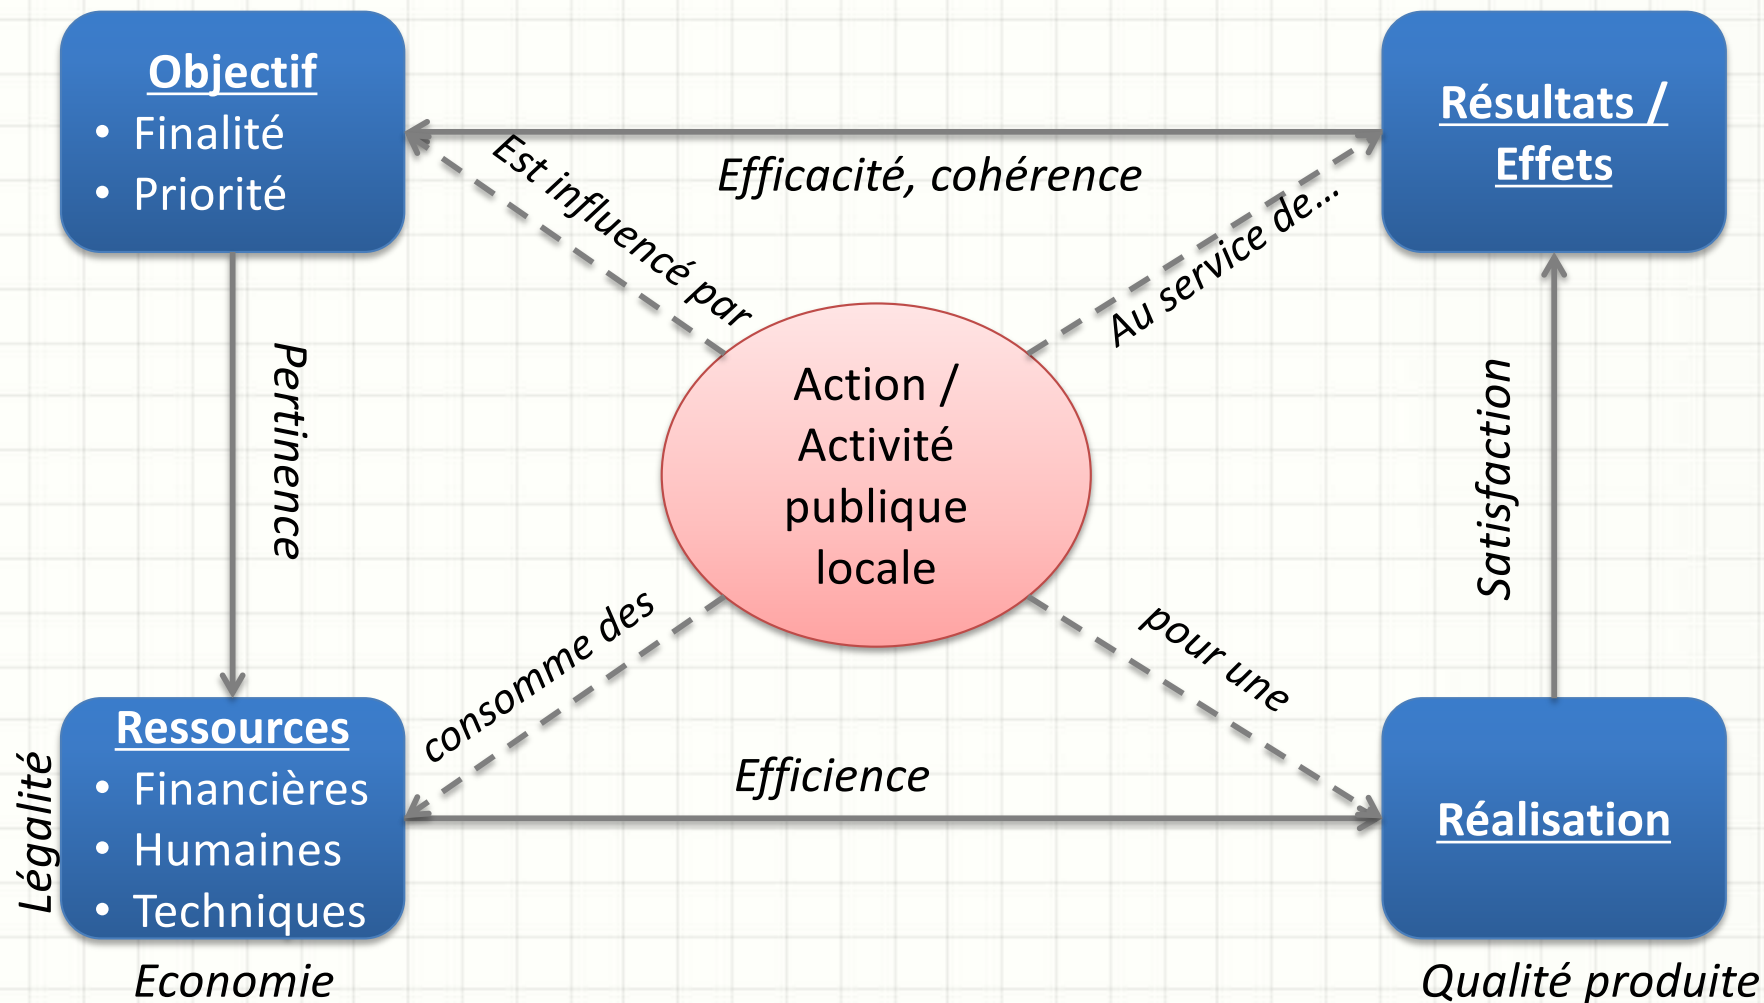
Objectif
• Finalité
• Priorité

Efficacité, cohérence

Résultats / Effets

Est influencé par

Au service de…

Pertinence

Action / Activité publique locale

Satisfaction

consomme des

pour une

Légalité

Ressources
• Financières
• Humaines
• Techniques

Efficience

Réalisation

Economie

Qualité produite